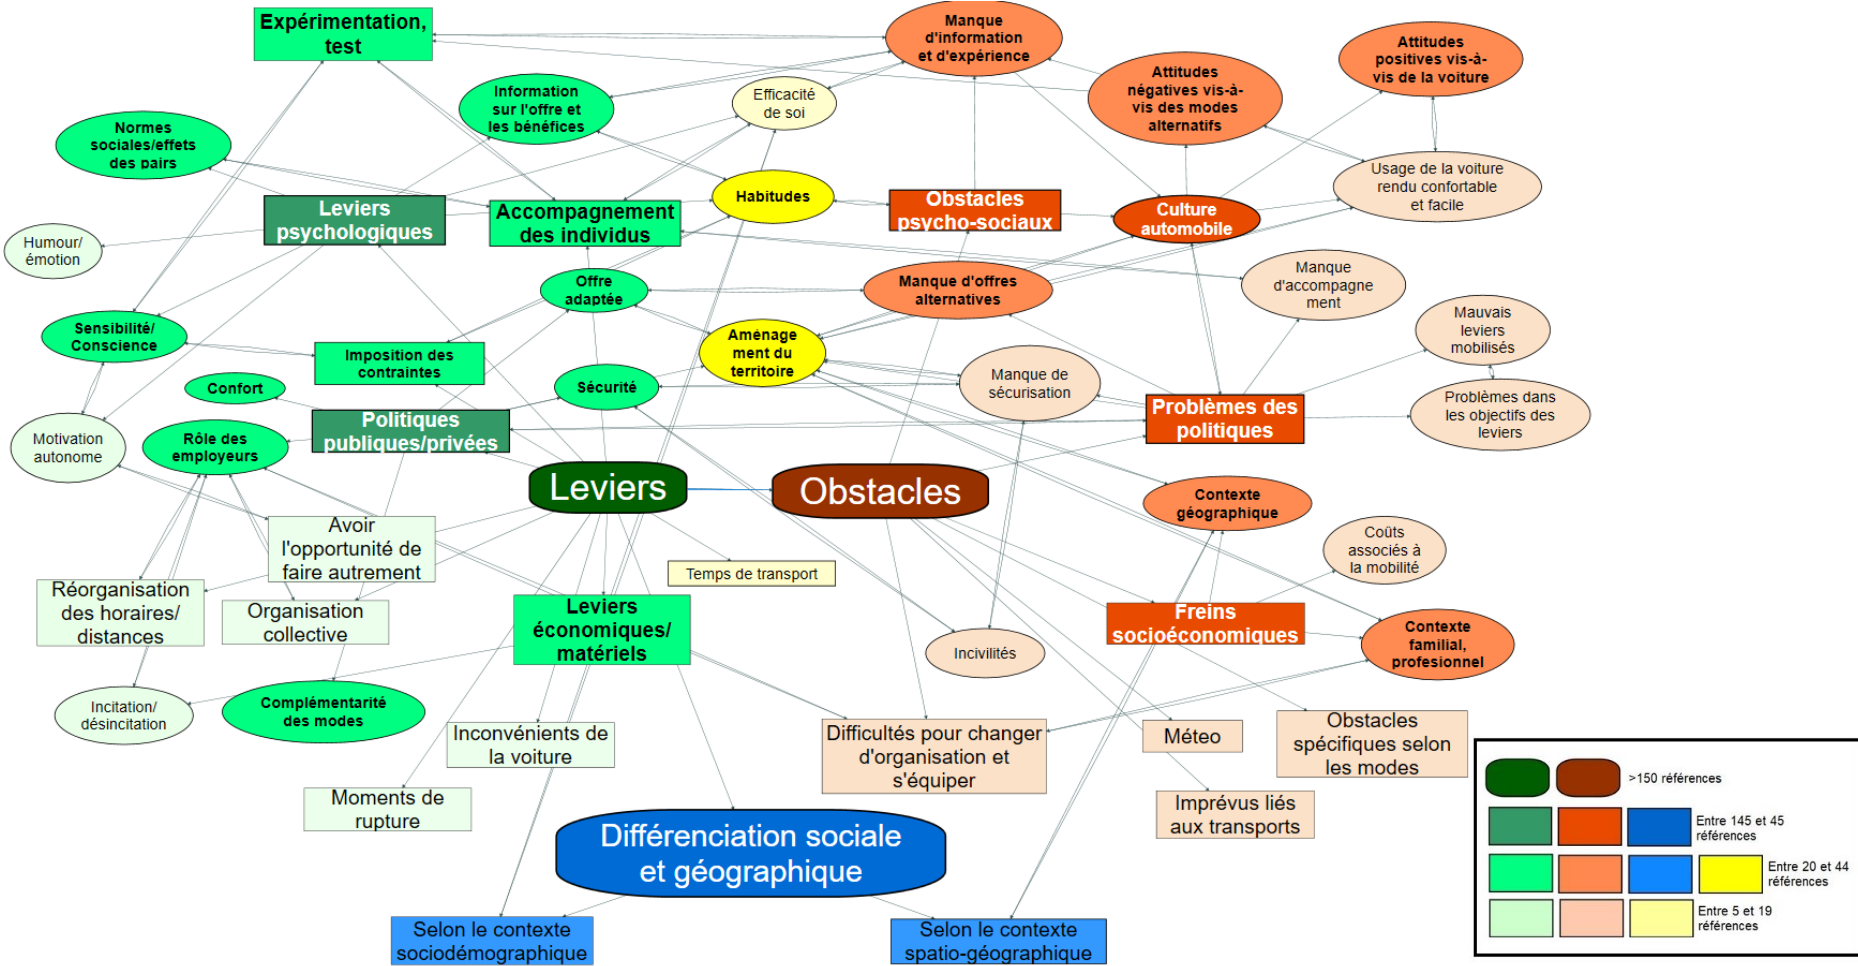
Expérimentation, test

Manque d'information et d'expérience

Attitudes positives vis-à-vis de la voiture

Attitudes négatives vis-à-vis des modes alternatifs

Information sur l'offre et les bénéfices

Efficacité de soi

Normes sociales/effets des pairs

Usage de la voiture rendu confortable et facile

Habitudes

Obstacles psycho-sociaux

Culture automobile

Leviers psychologiques

Accompagnement des individus

Humour/ émotion

Manque d'accompagnement

Offre adaptée

Manque d'offres alternatives

Mauvais leviers mobilisés

Sensibilité/ Conscience

Imposition des contraintes

Aménagement du territoire

Manque de sécurisation

Confort

Sécurité

Problèmes des politiques

Problèmes dans les objectifs des leviers

Politiques publiques/privées

Motivation autonome

Rôle des employeurs

Leviers

Obstacles

Contexte géographique

Avoir l'opportunité de faire autrement

Coûts associés à la mobilité

Temps de transport

Réorganisation des horaires/ distances

Organisation collective

Leviers économiques/ matériels

Freins socioéconomiques

Contexte familial, profesionnel

Incivilités

Incitation/ désincitation

Complémentarité des modes

Inconvénients de la voiture

Difficultés pour changer d'organisation et s'équiper

Méteo

Obstacles spécifiques selon les modes

Moments de rupture

Imprévus liés aux transports

Différenciation sociale et géographique

>150 références

Entre 145 et 45 références

Entre 20 et 44 références

Entre 5 et 19 références

Selon le contexte sociodémographique

Selon le contexte spatio-géographique